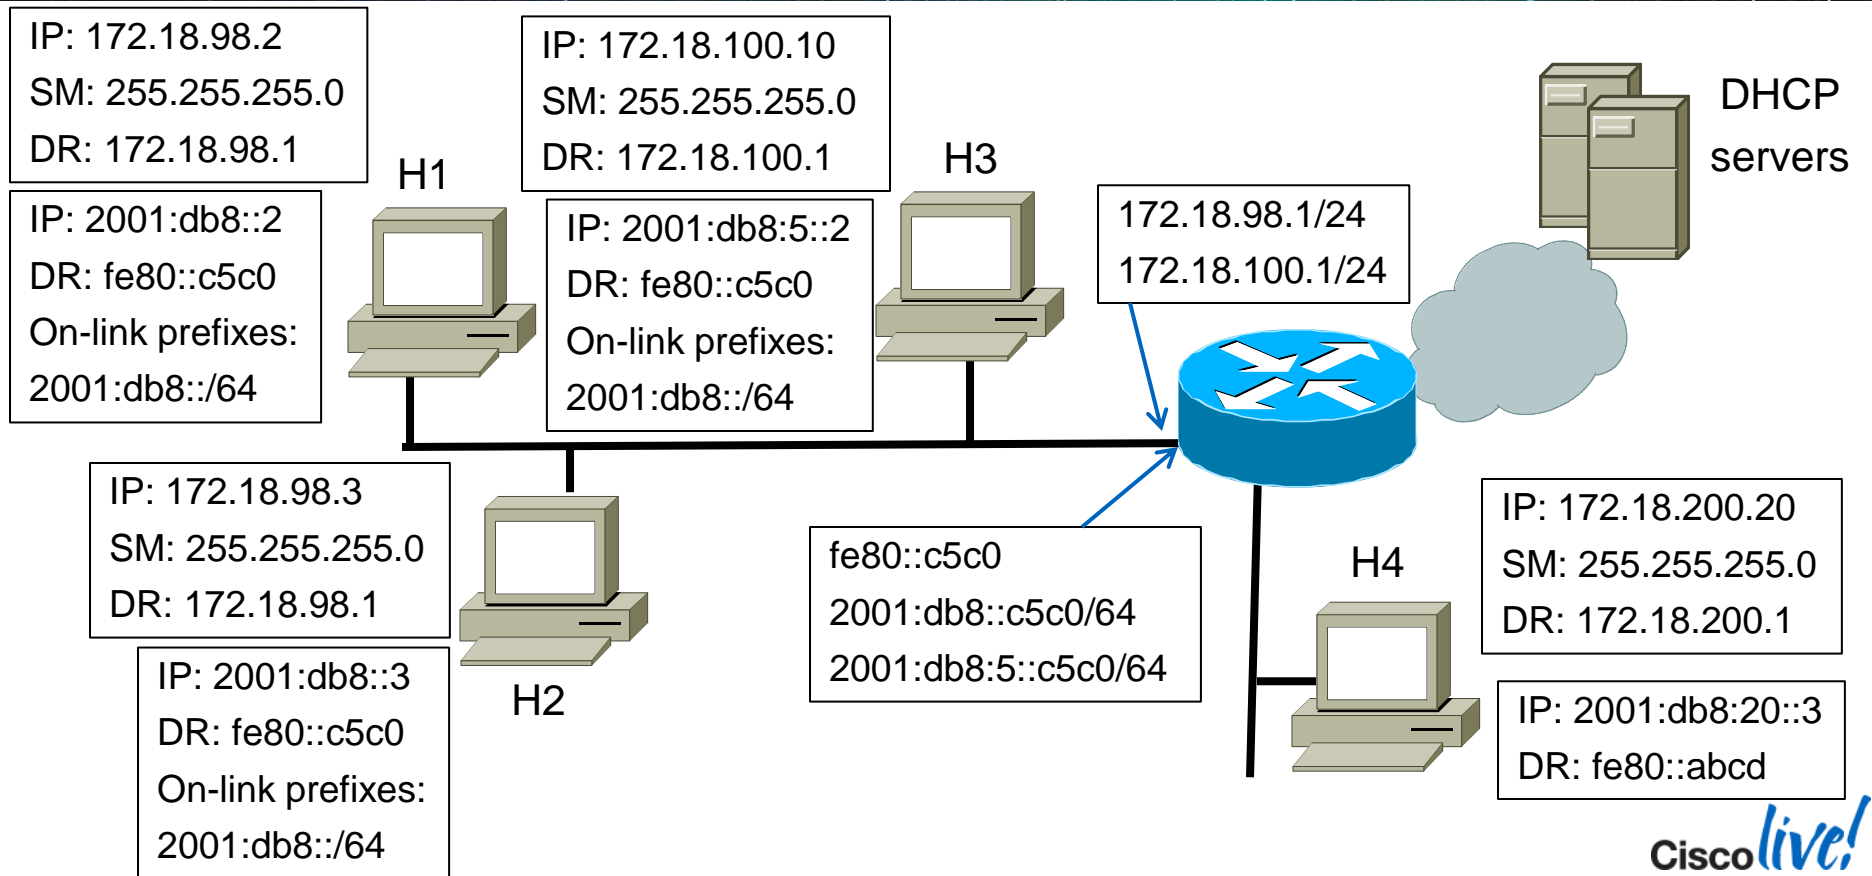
IP: 172.18.98.2
SM: 255.255.255.0
DR: 172.18.98.1

IP: 2001:db8::2
DR: fe80::c5c0
On-link prefixes:
2001:db8::/64

H1

IP: 172.18.100.10
SM: 255.255.255.0
DR: 172.18.100.1

IP: 2001:db8:5::2
DR: fe80::c5c0
On-link prefixes:
2001:db8::/64

H3

172.18.98.1/24
172.18.100.1/24

DHCP servers

IP: 172.18.98.3
SM: 255.255.255.0
DR: 172.18.98.1

IP: 2001:db8::3
DR: fe80::c5c0
On-link prefixes:
2001:db8::/64

H2

fe80::c5c0
2001:db8::c5c0/64
2001:db8:5::c5c0/64

H4

IP: 172.18.200.20
SM: 255.255.255.0
DR: 172.18.200.1

IP: 2001:db8:20::3
DR: fe80::abcd

Cisco live!